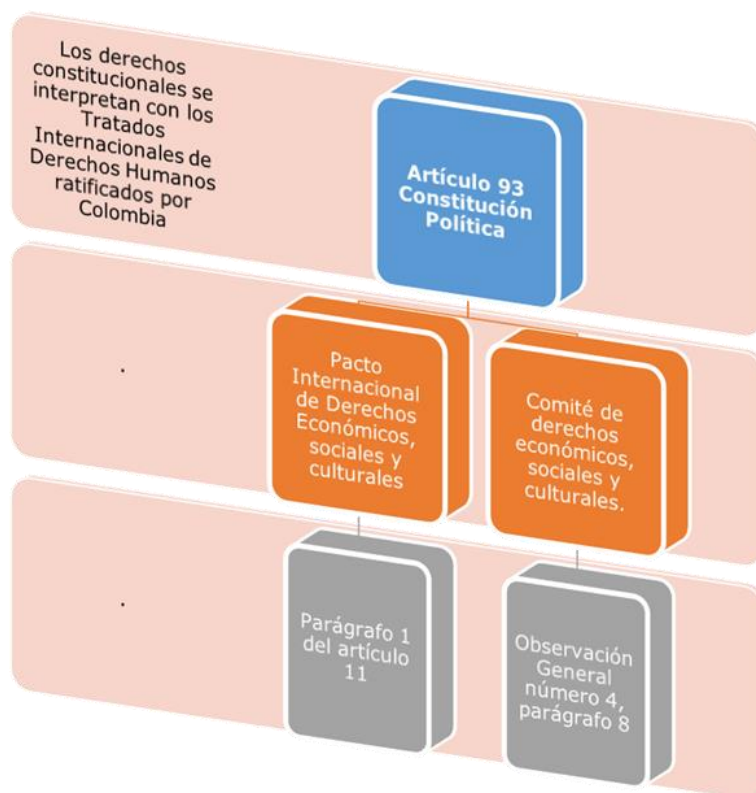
Los derechos constitucionales se interpretan con los Tratados Internacionales de Derechos Humanos ratificados por Colombia

Artículo 93 Constitución Política

.

Pacto Internacional de Derechos Económicos, sociales y culturales

Comité de derechos económicos, sociales y culturales.

.

Parágrafo 1 del artículo 11

Observación General número 4, parágrafo 8